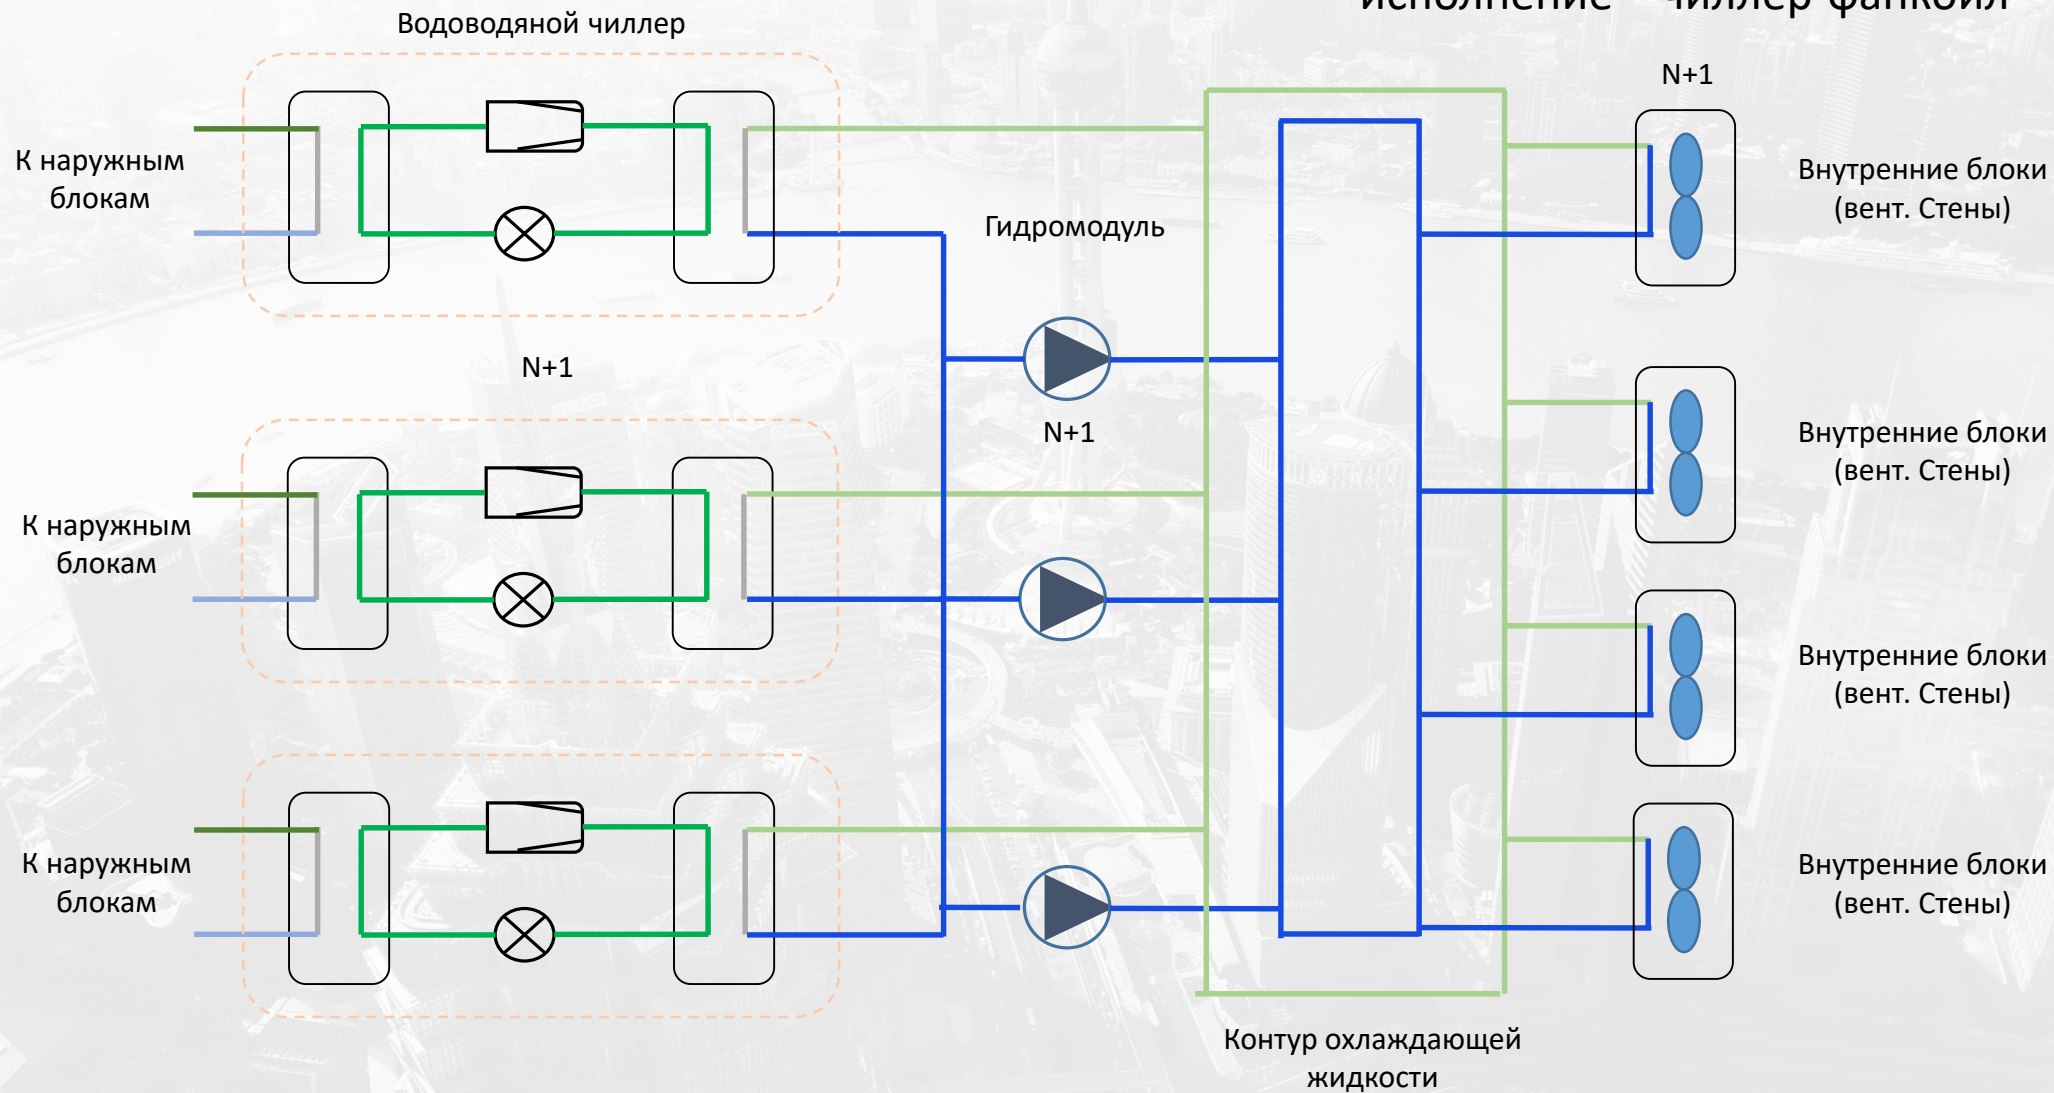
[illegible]

Водоводяной чиллер

N+1

К наружным блокам

Гидромодуль

Внутренние блоки (вент. Стены)

N+1

N+1

К наружным блокам

Внутренние блоки (вент. Стены)

Внутренние блоки (вент. Стены)

К наружным блокам

Внутренние блоки (вент. Стены)

Контур охлаждающей жидкости